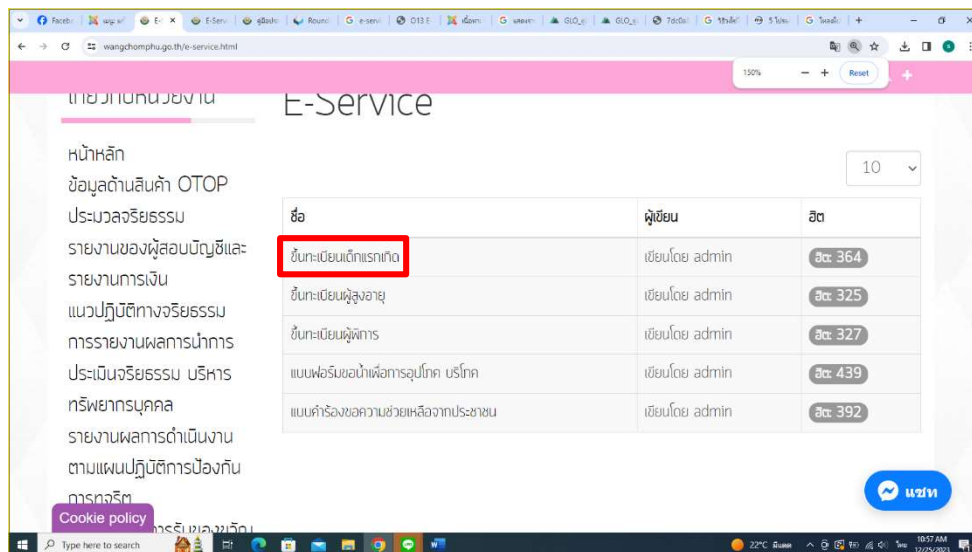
Facebo | แผนฯ | E-S | E-Servi | คู่มือประ | Round | e-servi | D13 E | เนื้อหา | ผลงาน | GLO_ei | GLO_ei | 7dc0e | รีวิวสิ่ง | 5 ไอเดีย | ไหนดี

wangchomphu.go.th/e-service.html

150% — + Reset

เกี่ยวกับหน่วยงาน

E-Service

หน้าหลัก
ข้อมูลด้านสินค้า OTOP
ประมวลจริยธรรม
รายงานของผู้สอบบัญชีและรายงานการเงิน
แนวปฏิบัติทางจริยธรรม
การรายงานผลการนำการประเมินจริยธรรม บริหารทรัพยากรบุคคล
รายงานผลการดำเนินงานตามแผนปฏิบัติการป้องกันการทุจริต
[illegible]การรับของขวัญ

10

| ชื่อ | ผู้เขียน | ฮิต |
|---|---|---|
| ขึ้นทะเบียนเด็กแรกเกิด | เขียนโดย admin | ฮิต 364 |
| ขึ้นทะเบียนผู้สูงอายุ | เขียนโดย admin | ฮิต 325 |
| ขึ้นทะเบียนผู้พิการ | เขียนโดย admin | ฮิต 327 |
| แบบฟอร์มขอน้ำเพื่อการอุปโภค บริโภค | เขียนโดย admin | ฮิต 439 |
| แบบคำร้องขอความช่วยเหลือจากประชาชน | เขียนโดย admin | ฮิต 392 |

Cookie policy

แชท

Type here to search

22°C มีแดด ไทย 10:57 AM 12/25/2023